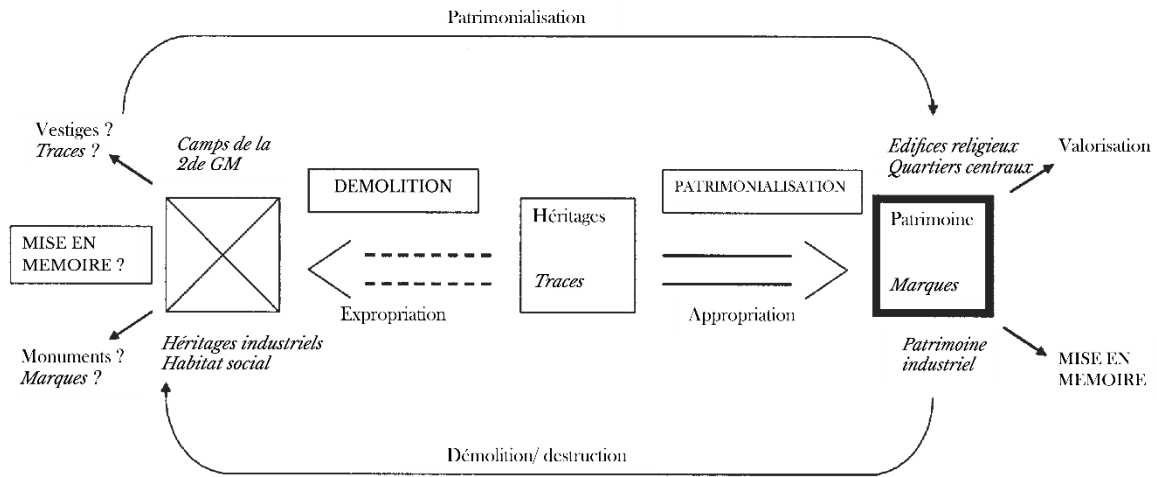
Patrimonialisation

Vestiges ?
*Traces ?*

*Camps de la 2de GM*

DEMOLITION

PATRIMONIALISATION

*Edifices religieux*
*Quartiers centraux*

Valorisation

MISE EN MEMOIRE ?

Héritages

*Traces*

Patrimoine

*Marques*

Expropriation

Appropriation

Monuments ?
*Marques ?*

*Héritages industriels*
*Habitat social*

*Patrimoine industriel*

MISE EN MEMOIRE

Démolition/ destruction